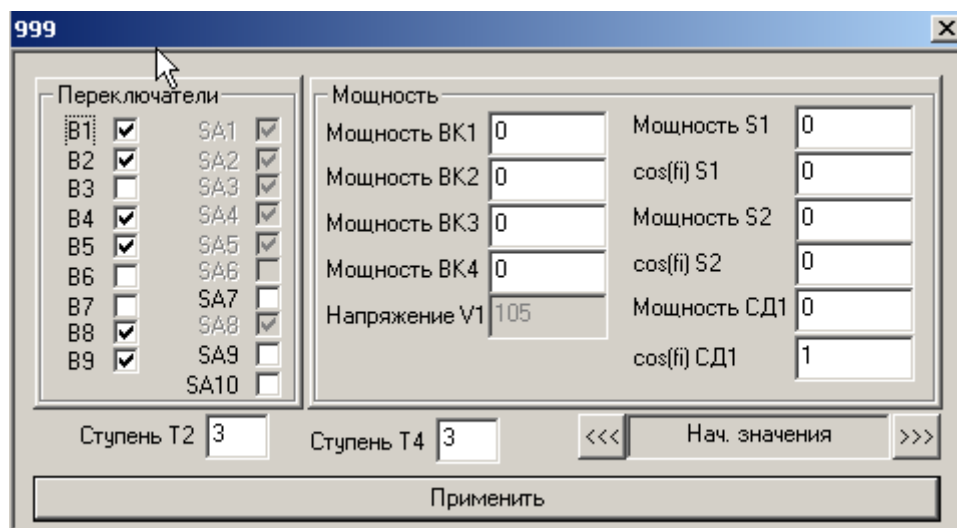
999

Переключатели

B1
B2
B3
B4
B5
B6
B7
B8
B9

SA1
SA2
SA3
SA4
SA5
SA6
SA7
SA8
SA9
SA10

Мощность

Мощность ВК1 0
Мощность ВК2 0
Мощность ВК3 0
Мощность ВК4 0
Напряжение V1 105

Мощность S1 0
cos(fi) S1 0
Мощность S2 0
cos(fi) S2 0
Мощность СД1 0
cos(fi) СД1 1

Ступень Т2 3
Ступень Т4 3
<<< Нач. значения >>>

Применить